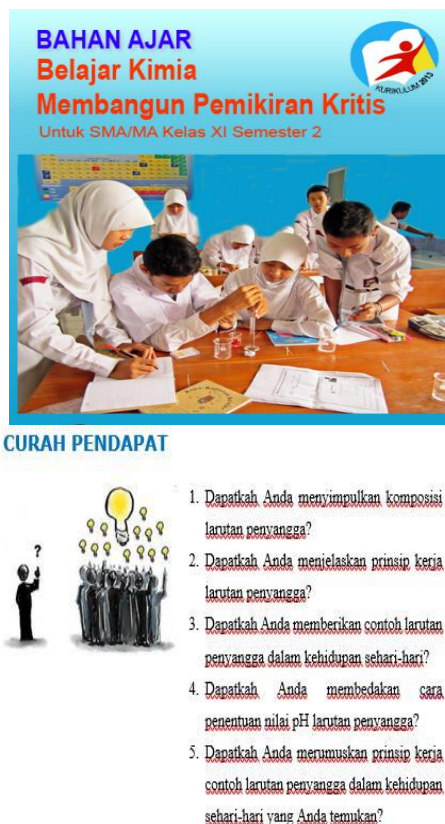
BAHAN AJAR
Belajar Kimia
Membangun Pemikiran Kritis
Untuk SMA/MA Kelas XI Semester 2

KURIKULUM 2013

CURAH PENDAPAT

1. Dapatkah Anda menyimpulkan komposisi larutan penyangga?
2. Dapatkah Anda menjelaskan prinsip kerja larutan penyangga?
3. Dapatkah Anda memberikan contoh larutan penyangga dalam kehidupan sehari-hari?
4. Dapatkah Anda membedakan cara penentuan nilai pH larutan penyangga?
5. Dapatkah Anda merumuskan prinsip kerja contoh larutan penyangga dalam kehidupan sehari-hari yang Anda temukan?